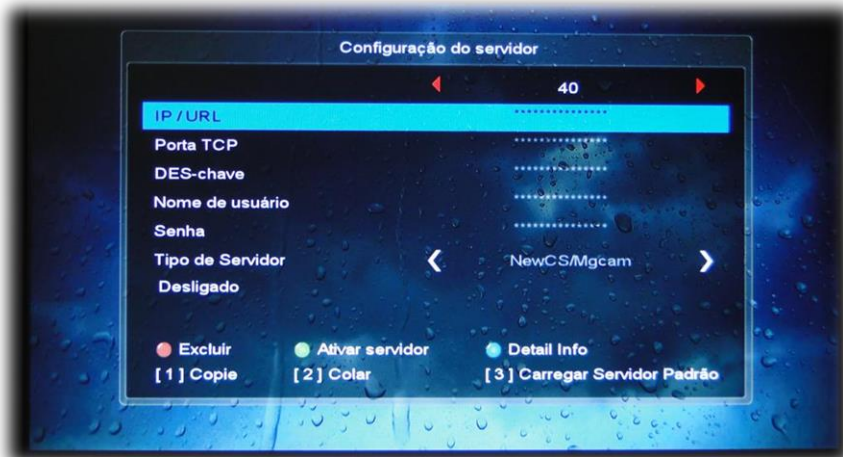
Configuração do servidor

40

IP / URL ***************

Porta TCP ***************

DES-chave ***************

Nome de usuário ***************

Senha ***************

Tipo de Servidor NewCS/Mgcam

Desligado

Excluir Ativar servidor Detail Info

[ 1 ] Copie [ 2 ] Colar [ 3 ] Carregar Servidor Padrão